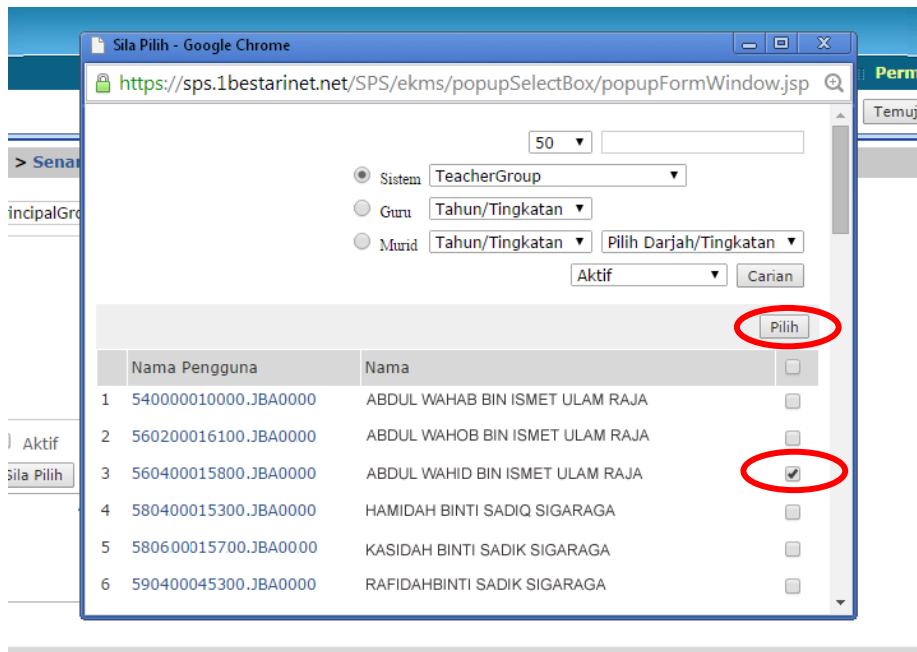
Sila Pilih - Google Chrome

https://sps.1bestarinet.net/SPS/ekms/popupSelectBox/popupFormWindow.jsp

Perm

Temuj

> Senar

incipalGro

Aktif

Sila Pilih

50

Sistem TeacherGroup

Guru Tahun/Tingkatan

Murid Tahun/Tingkatan Pilih Darjah/Tingkatan

Aktif Carian

Pilih

| | Nama Pengguna | Nama | |
|---|---|---|---|
| 1 | 540000010000.JBA0000 | ABDUL WAHAB BIN ISMET ULAM RAJA | |
| 2 | 560200016100.JBA0000 | ABDUL WAHOB BIN ISMET ULAM RAJA | |
| 3 | 560400015800.JBA0000 | ABDUL WAHID BIN ISMET ULAM RAJA | ✔ |
| 4 | 580400015300.JBA0000 | HAMIDAH BINTI SADIQ SIGARAGA | |
| 5 | 580600015700.JBA0000 | KASIDAH BINTI SADIK SIGARAGA | |
| 6 | 590400045300.JBA0000 | RAFIDAHBINTI SADIK SIGARAGA | |